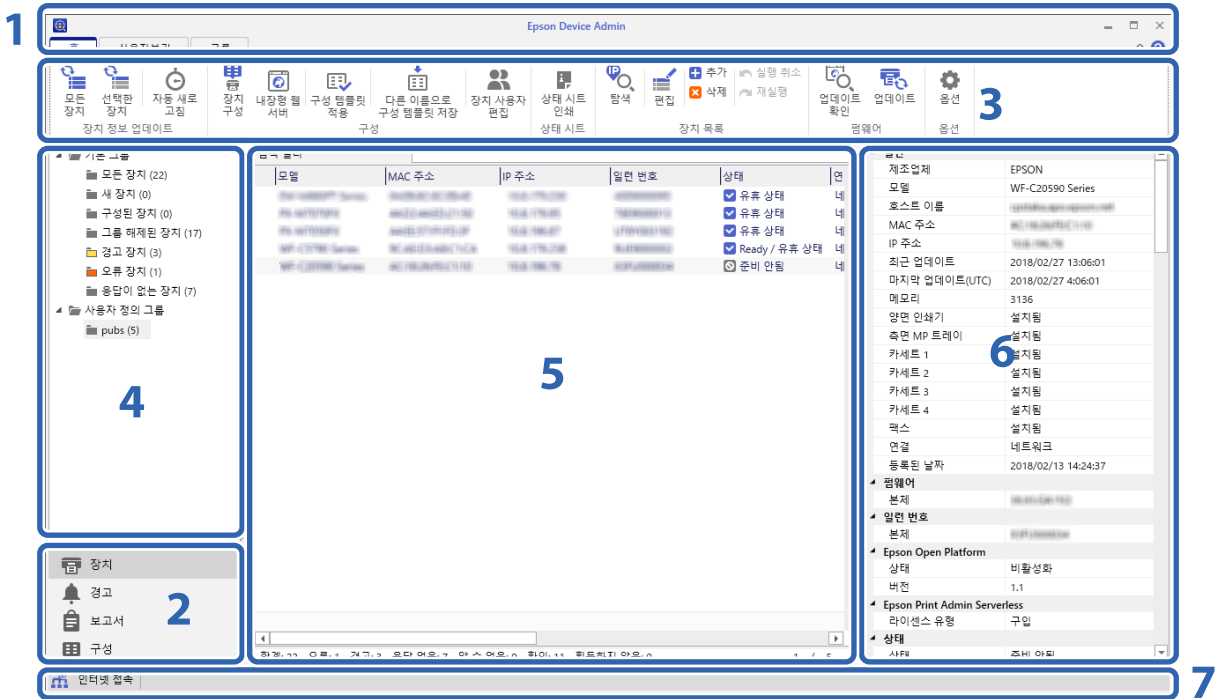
1

Epson Device Admin

홈 사용자 보기 그룹

모든 장치 | 선택한 장치 | 자동 새로 고침
장치 정보 업데이트

장치 구성 | 내장형 웹 서버 | 구성 템플릿 적용 | 다른 이름으로 구성 템플릿 저장
구성

장치 사용자 편집

상태 시트 인쇄
상태 시트

탐색 | 편집 | 추가 | 삭제 | 실행 취소 | 재실행
장치 목록

업데이트 확인 | 업데이트
펌웨어

옵션
옵션

3

기본 그룹
모든 장치 (22)
새 장치 (0)
구성된 장치 (0)
그룹 해제된 장치 (17)
경고 장치 (3)
오류 장치 (1)
응답이 없는 장치 (7)
사용자 정의 그룹
pubs (5)

4

장치
경고
보고서
구성

2

| 모델 | MAC 주소 | IP 주소 | 일련 번호 | 상태 | 연 |
|---|---|---|---|---|---|
| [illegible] | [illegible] | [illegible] | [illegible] | 유휴 상태 | 네 |
| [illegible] | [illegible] | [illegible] | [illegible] | 유휴 상태 | 네 |
| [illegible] | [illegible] | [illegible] | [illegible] | 유휴 상태 | 네 |
| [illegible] | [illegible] | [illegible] | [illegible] | Ready / 유휴 상태 | 네 |
| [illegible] | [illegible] | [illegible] | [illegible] | 준비 안됨 | 네 |

5

| 제조업체 | EPSON |
|---|---|
| 모델 | WF-C20590 Series |
| 호스트 이름 | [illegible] |
| MAC 주소 | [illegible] |
| IP 주소 | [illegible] |
| 최근 업데이트 | 2018/02/27 13:06:01 |
| 마지막 업데이트(UTC) | 2018/02/27 4:06:01 |
| 메모리 | 3136 |
| 양면 인쇄기 | 설치됨 |
| 측면 MP 트레이 | 설치됨 |
| 카세트 1 | 설치됨 |
| 카세트 2 | 설치됨 |
| 카세트 3 | 설치됨 |
| 카세트 4 | 설치됨 |
| 팩스 | 설치됨 |
| 연결 | 네트워크 |
| 등록된 날짜 | 2018/02/13 14:24:37 |

펌웨어
| 본체 | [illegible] |
|---|---|

일련 번호
| 본체 | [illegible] |
|---|---|

Epson Open Platform
| 상태 | 비활성화 |
|---|---|
| 버전 | 1.1 |

Epson Print Admin Serverless
| 라이선스 유형 | 구입 |
|---|---|

상태

6

인터넷 접속

7